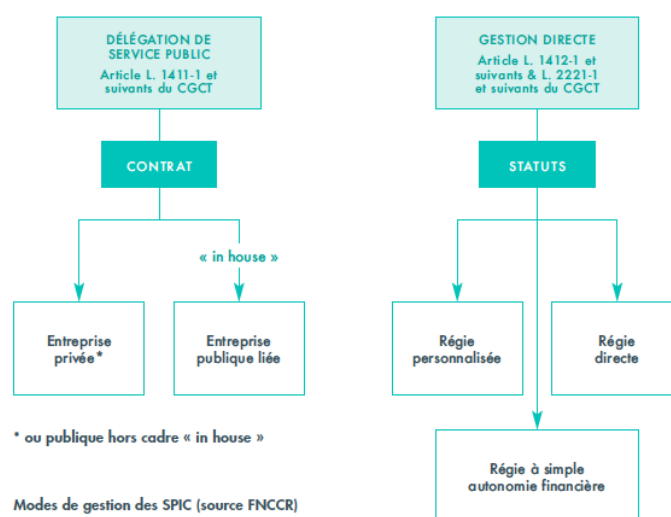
DÉLÉGATION DE SERVICE PUBLIC
Article L. 1411-1 et suivants du CGCT

GESTION DIRECTE
Article L. 1412-1 et suivants & L. 2221-1 et suivants du CGCT

CONTRAT

STATUTS

« in house »

Entreprise privée*

Entreprise publique liée

Régie personnalisée

Régie directe

Régie à simple autonomie financière

* ou publique hors cadre « in house »

Modes de gestion des SPIC (source FNCCR)